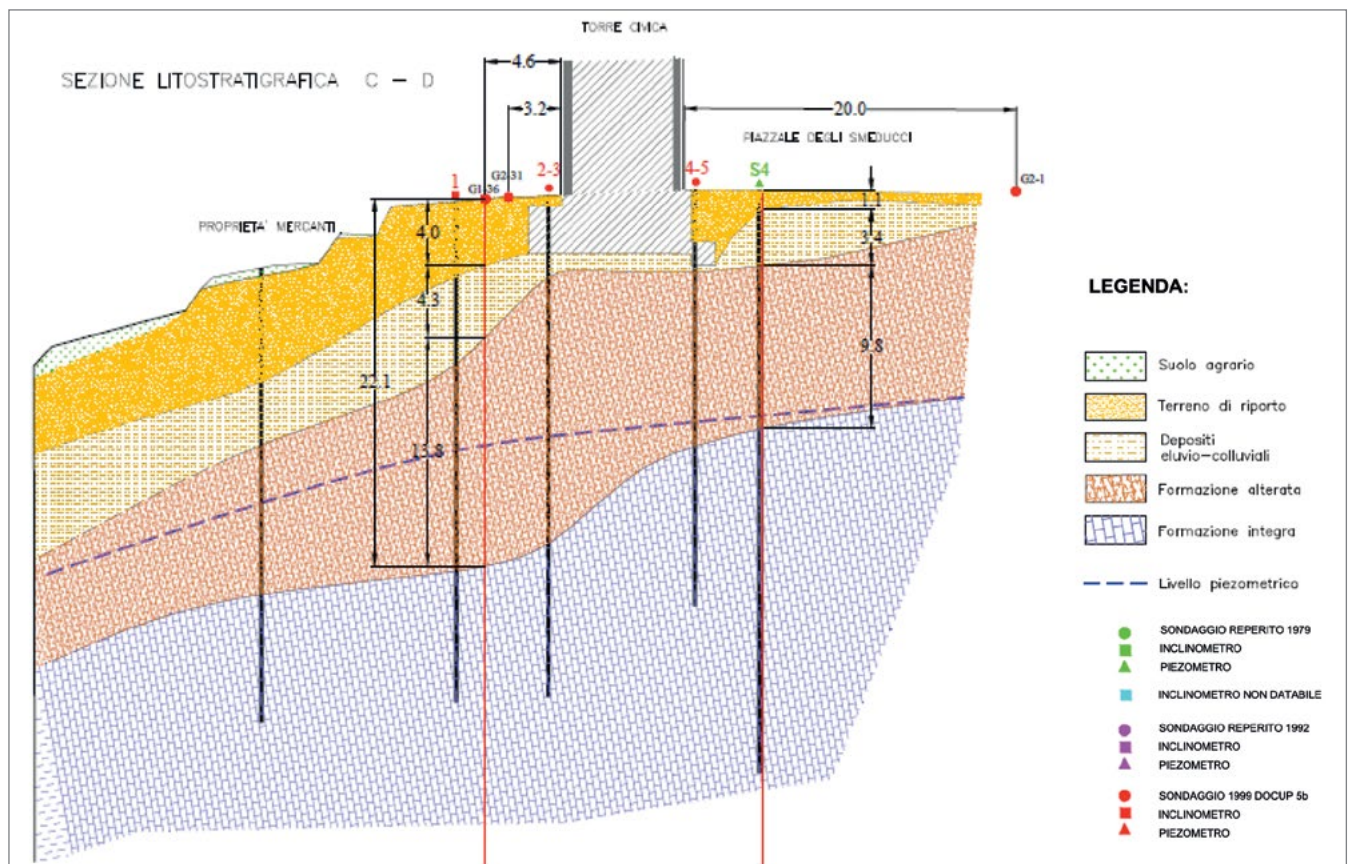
SEZIONE LITOSTRATIGRAFICA C – D

TORRE CIVICA

4.6

3.2

20.0

PIAZZALE DEGLI SMEDUCCI

1

G1-36

G2-31

2-3

4-5

S4

G2-1

PROPRIETA' MERCANTI

4.0

4.3

22.1

15.8

1.1

3.4

9.8

LEGENDA:

Suolo agrario

Terreno di riporto

Depositi eluvio–colluviali

Formazione alterata

Formazione integra

Livello piezometrico

SONDAGGIO REPERITO 1979
INCLINOMETRO
PIEZOMETRO

INCLINOMETRO NON DATABILE

SONDAGGIO REPERITO 1992
INCLINOMETRO
PIEZOMETRO

SONDAGGIO 1999 DOCUP 5b
INCLINOMETRO
PIEZOMETRO